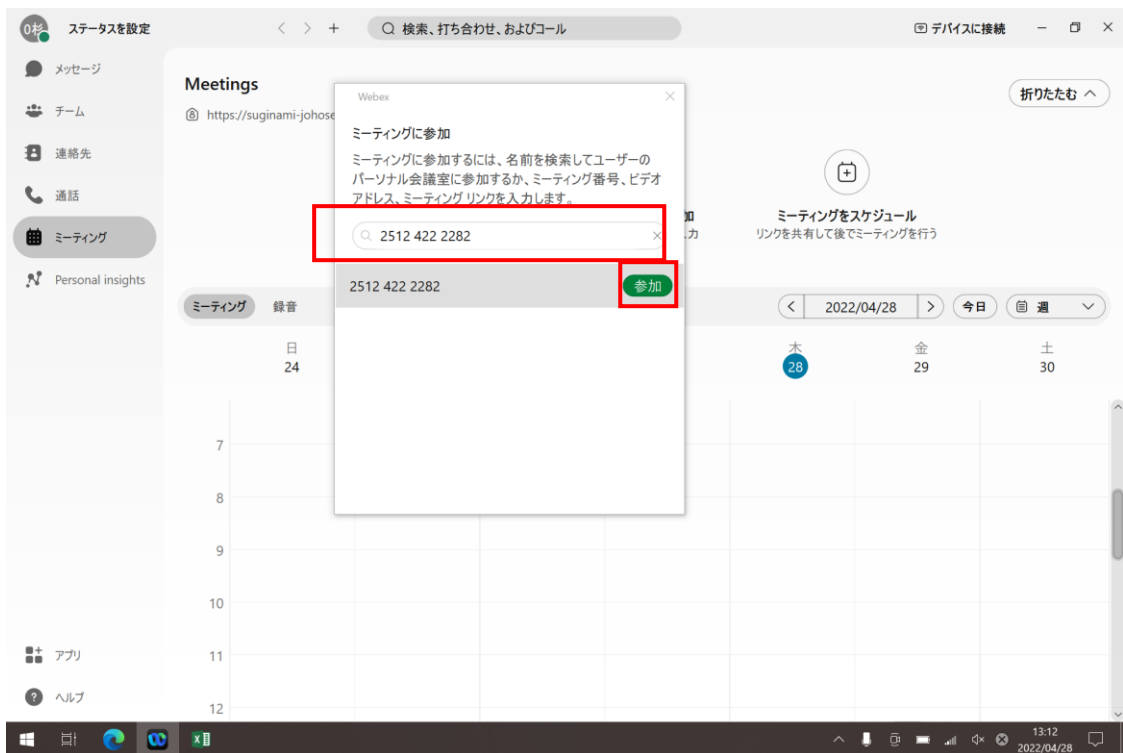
0杉 ステータスを設定

< > + 検索、打ち合わせ、およびコール

デバイスに接続 — ☐ ×

メッセージ

チーム

連絡先

通話

ミーティング

Personal insights

Meetings

https://suginami-johose

折りたたむ ^

Webex ×

ミーティングに参加

ミーティングに参加するには、名前を検索してユーザーのパーソナル会議室に参加するか、ミーティング番号、ビデオアドレス、ミーティング リンクを入力します。

2512 422 2282

2512 422 2282 参加

加

力

ミーティングをスケジュール

リンクを共有して後でミーティングを行う

ミーティング 録音

< 2022/04/28 > 今日 週

日
24

木
28

金
29

土
30

7

8

9

10

11

12

アプリ

ヘルプ

13:12
2022/04/28